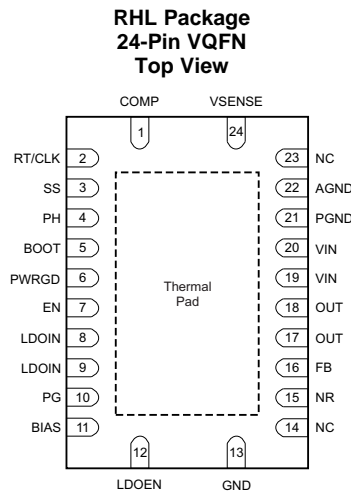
RHL Package
24-Pin VQFN
Top View

COMP
1
VSENSE
24

RT/CLK 2
SS 3
PH 4
BOOT 5
PWRGD 6
EN 7
LDOIN 8
LDOIN 9
PG 10
BIAS 11

23 NC
22 AGND
21 PGND
20 VIN
19 VIN
18 OUT
17 OUT
16 FB
15 NR
14 NC

Thermal
Pad

12
LDOEN
13
GND